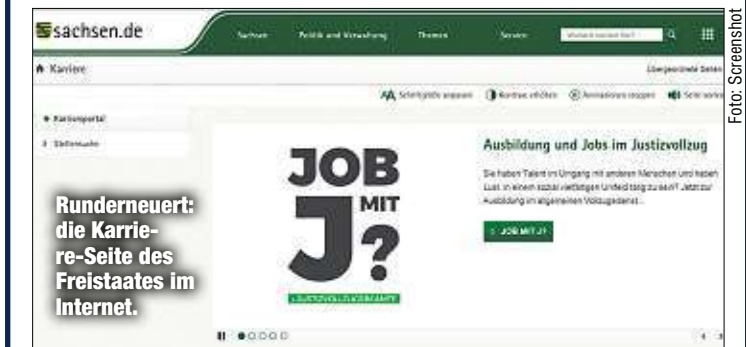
sachsen.de

Sachsen Politik und Verwaltung Themen Service

Karriere

Übergeordnete Seiten

Schriftgröße anpassen Kontrast erhöhen Animationen stoppen Seite vorlesen

Karriereportal

Stellensuche

JOB MIT J?

#JUSTIZVOLLZUGSKRAFT

Ausbildung und Jobs im Justizvollzug

Sie haben Talent im Umgang mit anderen Menschen und haben Lust, in einem sozial vielfältigen Umfeld tätig zu sein? Jetzt zur Ausbildung im allgemeinen Vollzugsdienst ...

JOB MIT J?

Runderneuert: die Karriere-Seite des Freistaates im Internet.

Foto: Screenshot